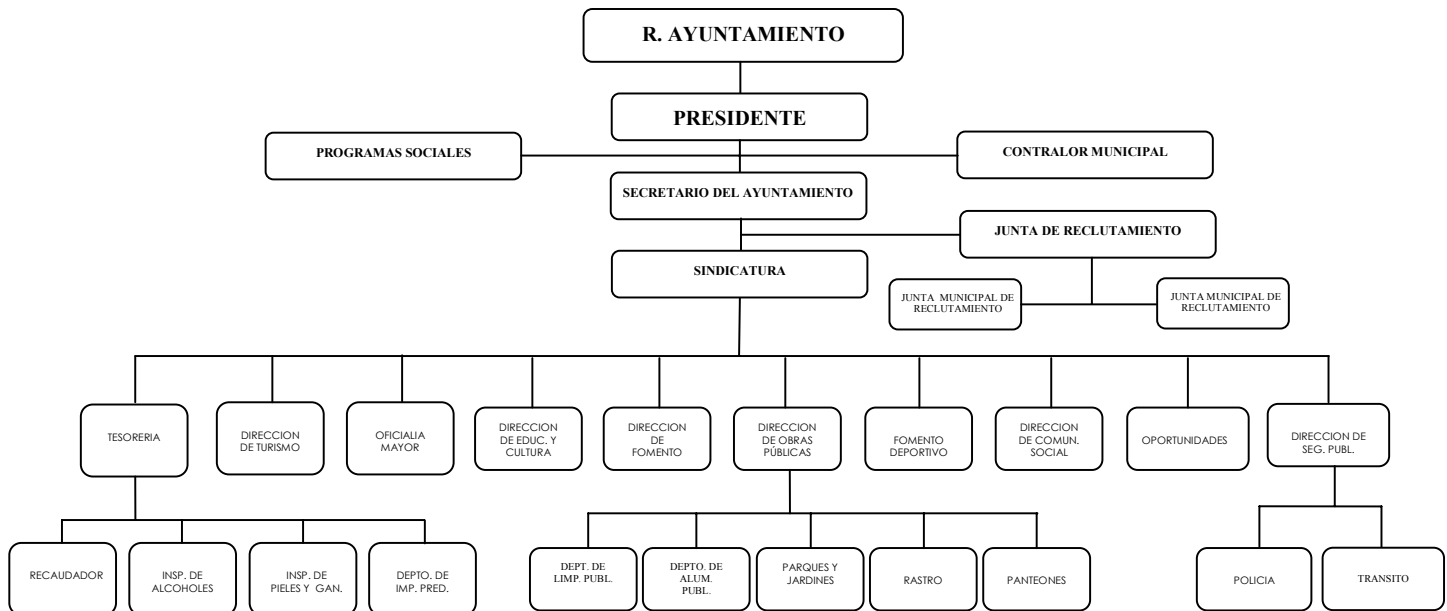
R. AYUNTAMIENTO

PRESIDENTE

PROGRAMAS SOCIALES

CONTRALOR MUNICIPAL

SECRETARIO DEL AYUNTAMIENTO

JUNTA DE RECLUTAMIENTO

SINDICATURA

JUNTA MUNICIPAL DE RECLUTAMIENTO

JUNTA MUNICIPAL DE RECLUTAMIENTO

TESORERIA

DIRECCION DE TURISMO

OFICIALIA MAYOR

DIRECCION DE EDUC. Y CULTURA

DIRECCION DE FOMENTO

DIRECCION DE OBRAS PÚBLICAS

FOMENTO DEPORTIVO

DIRECCION DE COMUN. SOCIAL

OPORTUNIDADES

DIRECCION DE SEG. PUBL.

RECAUDADOR

INSP. DE ALCOHOLES

INSP. DE PIELES Y GAN.

DEPTO. DE IMP. PRED.

DEPT. DE LIMP. PUBL.

DEPTO. DE ALUM. PUBL.

PARQUES Y JARDINES

RASTRO

PANTEONES

POLICIA

TRANSITO